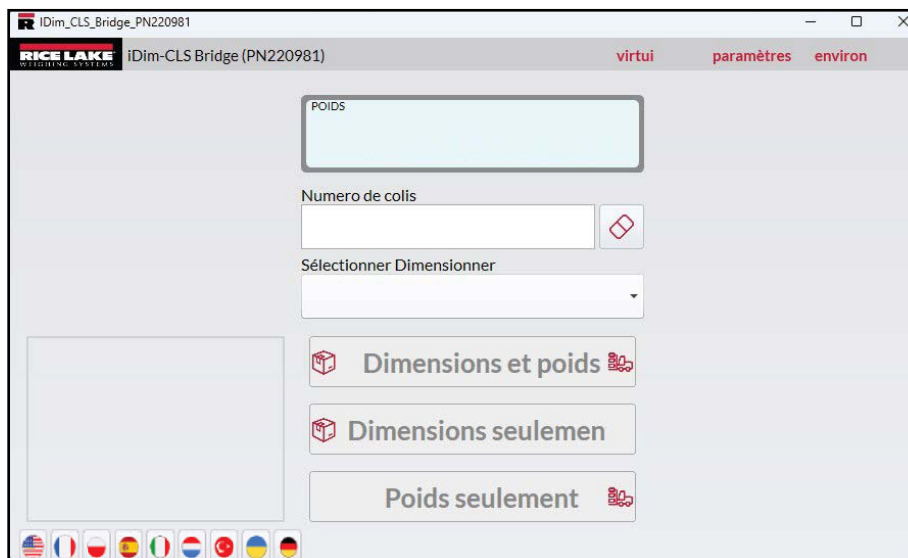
IDim_CLS_Bridge_PN220981

RICE LAKE
WEIGHING SYSTEMS

iDim-CLS Bridge (PN220981)

virtui

paramètres

environ

POIDS

Numero de colis

Sélectionner Dimensionner

Dimensions et poids

Dimensions seulemen

Poids seulement